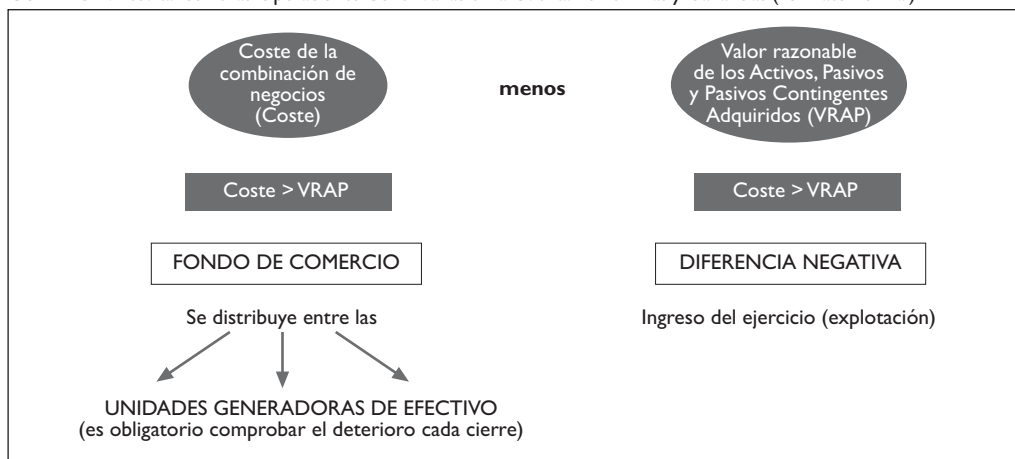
Coste de la combinación de negocios (Coste)

menos

Valor razonable de los Activos, Pasivos y Pasivos Contingentes Adquiridos (VRAP)

Coste > VRAP

Coste > VRAP

FONDO DE COMERCIO

DIFERENCIA NEGATIVA

Se distribuye entre las

Ingreso del ejercicio (explotación)

UNIDADES GENERADORAS DE EFECTIVO
(es obligatorio comprobar el deterioro cada cierre)